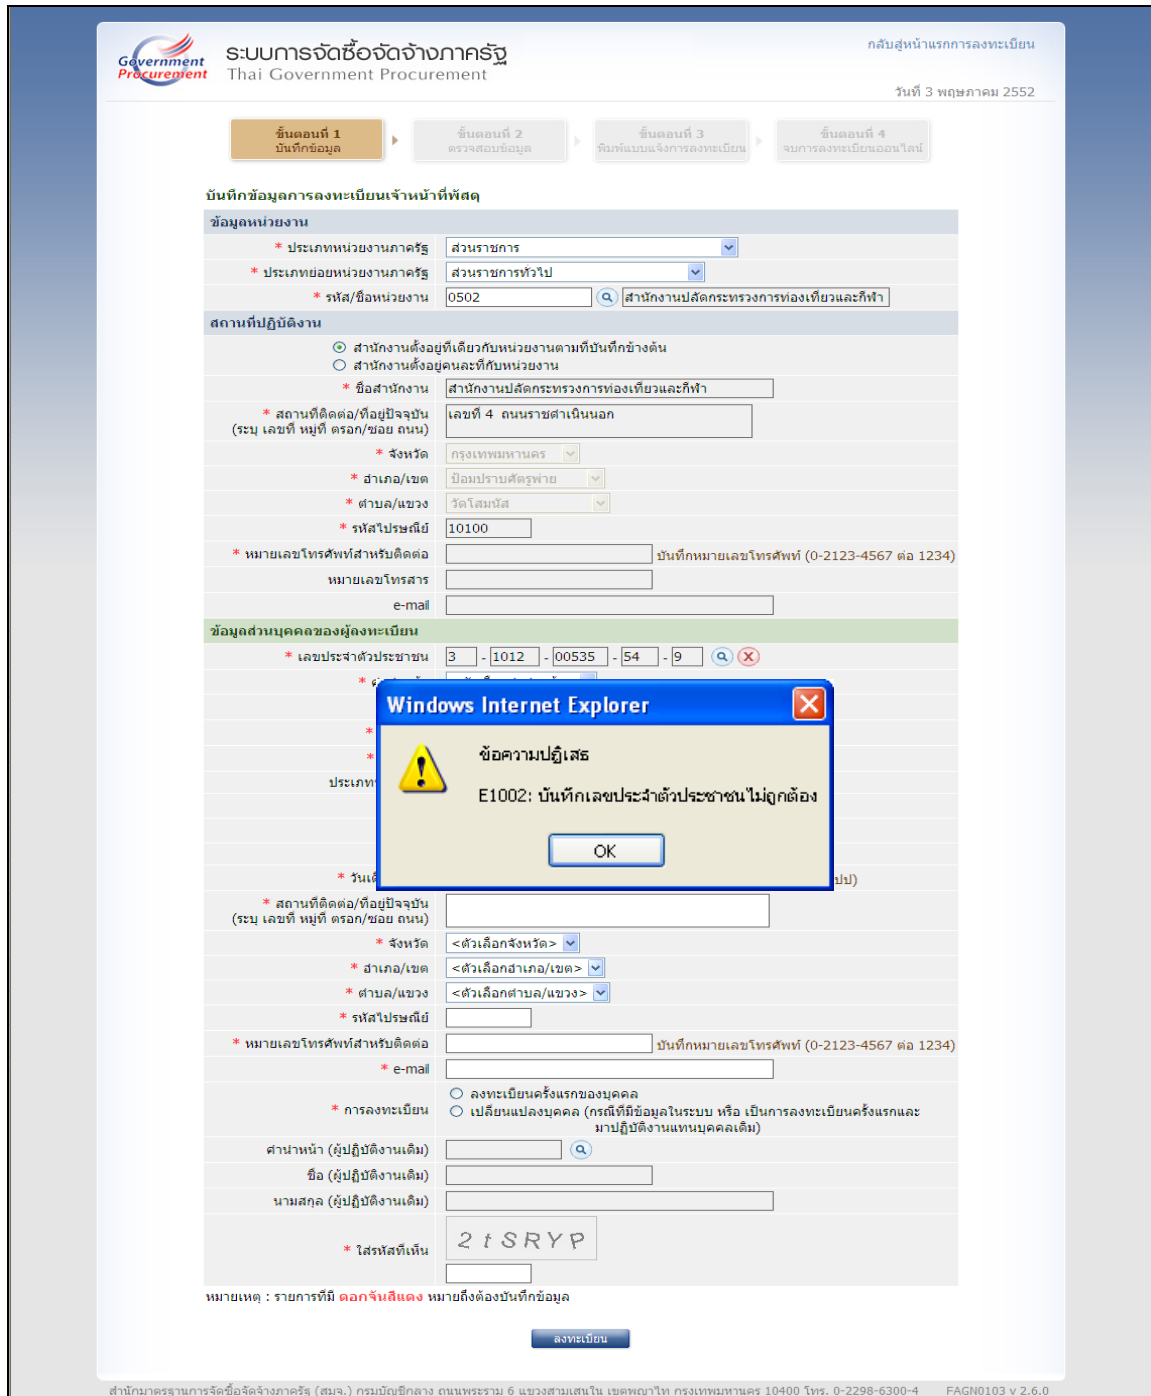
Government Procurement
ระบบการจัดซื้อจัดจ้างภาครัฐ
Thai Government Procurement

กลับสู่หน้าแรกการลงทะเบียน

วันที่ 3 พฤษภาคม 2552

ขั้นตอนที่ 1 บันทึกข้อมูล
ขั้นตอนที่ 2 ตรวจสอบข้อมูล
ขั้นตอนที่ 3 พิมพ์แบบแจ้งการลงทะเบียน
ขั้นตอนที่ 4 จบการลงทะเบียนออนไลน์

บันทึกข้อมูลการลงทะเบียนเจ้าหน้าที่พัสดุ

ข้อมูลหน่วยงาน

* ประเภทหน่วยงานภาครัฐ ส่วนราชการ
* ประเภทย่อยหน่วยงานภาครัฐ ส่วนราชการทั่วไป
* รหัส/ชื่อหน่วยงาน 0502 สำนักงานปลัดกระทรวงการท่องเที่ยวและกีฬา

สถานที่ปฏิบัติงาน

สำนักงานตั้งอยู่ที่เดียวกับหน่วยงานตามที่บันทึกข้างต้น
สำนักงานตั้งอยู่คนละที่กับหน่วยงาน

* ชื่อสำนักงาน สำนักงานปลัดกระทรวงการท่องเที่ยวและกีฬา
* สถานที่ติดต่อ/ที่อยู่ปัจจุบัน (ระบุ เลขที่ หมู่ที่ ตรอก/ซอย ถนน) เลขที่ 4 ถนนราชดำเนินนอก
* จังหวัด กรุงเทพมหานคร
* อำเภอ/เขต ป้อมปราบศัตรูพ่าย
* ตำบล/แขวง วัดโสมนัส
* รหัสไปรษณีย์ 10100
* หมายเลขโทรศัพท์สำหรับติดต่อ บันทึกหมายเลขโทรศัพท์ (0-2123-4567 ต่อ 1234)
หมายเลขโทรสาร
e-mail

ข้อมูลส่วนบุคคลของผู้ลงทะเบียน

* เลขประจำตัวประชาชน 3 - 1012 - 00535 - 54 - 9

Windows Internet Explorer
ข้อความปฏิเสธ
E1002: บันทึกเลขประจำตัวประชาชนไม่ถูกต้อง
OK

ประเภท
* วันเ
ปป)

* สถานที่ติดต่อ/ที่อยู่ปัจจุบัน (ระบุ เลขที่ หมู่ที่ ตรอก/ซอย ถนน)
* จังหวัด <ตัวเลือกจังหวัด>
* อำเภอ/เขต <ตัวเลือกอำเภอ/เขต>
* ตำบล/แขวง <ตัวเลือกตำบล/แขวง>
* รหัสไปรษณีย์
* หมายเลขโทรศัพท์สำหรับติดต่อ บันทึกหมายเลขโทรศัพท์ (0-2123-4567 ต่อ 1234)
* e-mail
* การลงทะเบียน
ลงทะเบียนครั้งแรกของบุคคล
เปลี่ยนแปลงบุคคล (กรณีที่มีข้อมูลในระบบ หรือ เป็นการลงทะเบียนครั้งแรกและมาปฏิบัติงานแทนบุคคลเดิม)
คำนำหน้า (ผู้ปฏิบัติงานเดิม)
ชื่อ (ผู้ปฏิบัติงานเดิม)
นามสกุล (ผู้ปฏิบัติงานเดิม)
* ใส่รหัสที่เห็น 2tSRYP

หมายเหตุ : รายการที่มี ดอกจันสีแดง หมายถึงต้องบันทึกข้อมูล

ลงทะเบียน

สำนักมาตรฐานการจัดซื้อจัดจ้างภาครัฐ (สมจ.) กรมบัญชีกลาง ถนนพระราม 6 แขวงสามเสนใน เขตพญาไท กรุงเทพมหานคร 10400 โทร. 0-2298-6300-4 FAGN0103 v 2.6.0